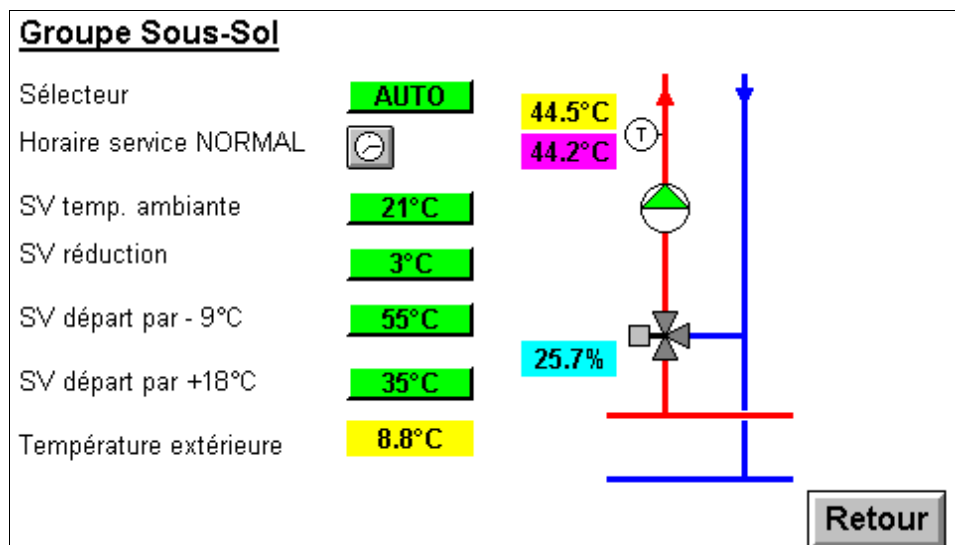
Groupe Sous-Sol

Sélecteur AUTO

Horaire service NORMAL

SV temp. ambiante 21°C

SV réduction 3°C

SV départ par - 9°C 55°C

SV départ par +18°C 35°C

Température extérieure 8.8°C

44.5°C

T

44.2°C

25.7%

Retour